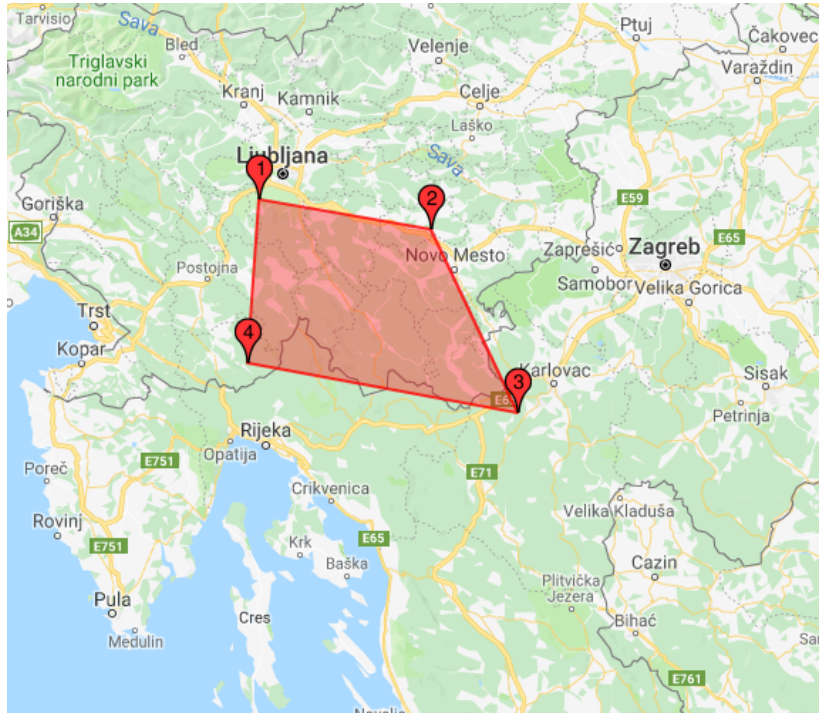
Tarvisio
Sava
Bled
Triglavski narodni park
Velenje
Ptuj
Čakovec
Varaždin
Kranj
Kamnik
Celje
Laško
Ljubljana
1
Sava
2
Gorіška
A34
E59
Zaprešić
Zagreb
E65
Postojna
Novo Mesto
Samobor
Velika Gorica
Trst
Kopar
4
Karlovac
3
Sisak
E65
Petrinja
Rijeka
Opatija
E751
E71
Poreč
Crikvenica
Velika Kladuša
Rovinj
E751
Krk
E65
Cazin
Baška
Plitvička Jezera
Pula
Cres
Bihać
Medulin
E761
Novalja